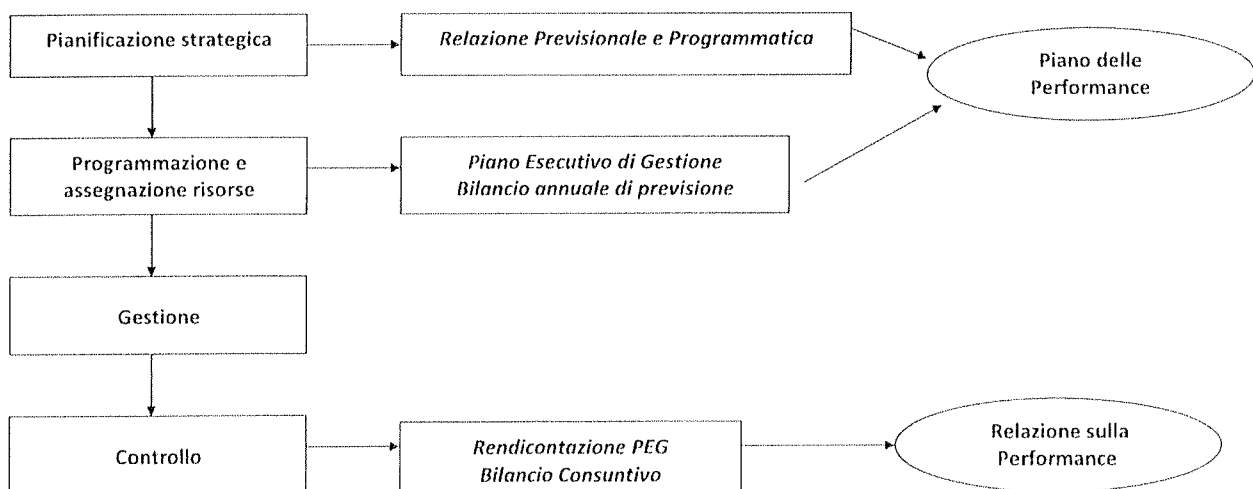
Pianificazione strategica

Relazione Previsionale e Programmatica

Piano delle Performance

Programmazione e assegnazione risorse

Piano Esecutivo di Gestione
Bilancio annuale di previsione

Gestione

Controllo

Rendicontazione PEG
Bilancio Consuntivo

Relazione sulla Performance